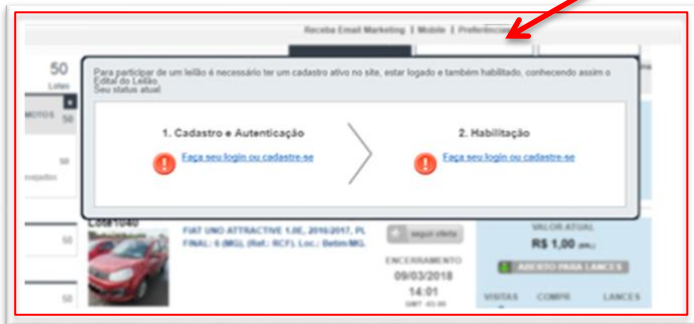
Receba Email Marketing | Mobile | Preferências

50
Lotes

MOTOS 50

50

Para participar de um leilão é necessário ter um cadastro ativo no site, estar logado e também habilitado, conhecendo assim o Edital do Leilão.
Seu status atual

1. Cadastro e Autenticação

Faça seu login ou cadastre-se

2. Habilitação

Faça seu login ou cadastre-se

Lote 1040

FIAT UNO ATTRACTIVE 1.0E, 2016/2017, PL FINAL: 6 (MG), (Ref.: RCF). Loc.: Betim/MG.

seguir oferta

ENCERRAMENTO
09/03/2018
14:01

VALOR ATUAL
R$ 1,00

ABERTO PARA LANCES

VISITAS COMPR LANCES